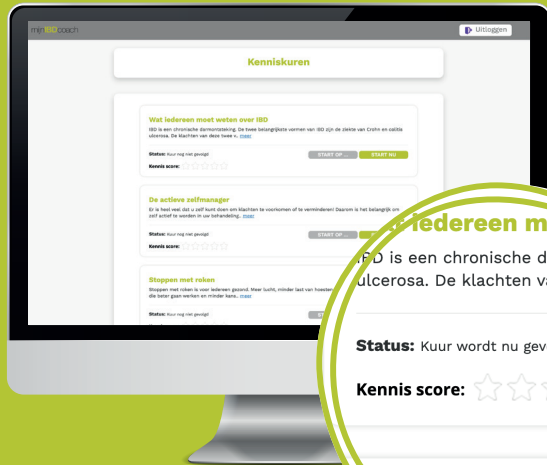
mijn IBD coach

Uitloggen

Kenniskuren

Wat iedereen moet weten over IBD

IBD is een chronische darmontsteking. De twee belangrijkste vormen van IBD zijn de ziekte van Crohn en colitis ulcerosa. De klachten van deze twee v... meer

Status: Kuur nog niet gevolgd

START OP ...

START NU

Kennis score:

De actieve zelfmanager

Er is heel veel dat u zelf kunt doen om klachten te voorkomen of te verminderen! Daarom is het belangrijk om zelf actief te worden in uw behandeling... meer

Status: Kuur nog niet gevolgd

START OP ...

Kennis score:

Stoppen met roken

Stoppen met roken is voor iedereen gezond. Meer lucht, minder last van hoesten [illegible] die beter gaan werken en minder kans... meer

Status: Kuur nog niet gevolgd

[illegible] iedereen m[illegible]

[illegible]D is een chronische d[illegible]

ulcerosa. De klachten va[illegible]

Status: Kuur wordt nu gev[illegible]

Kennis score: